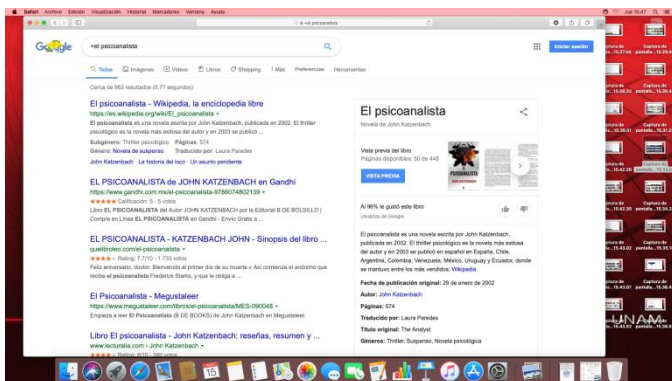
Safari Archivo Edición Visualización Historial Marcadores Ventana Ayuda

Jue 16:47

el psicoanalista

+el psicoanalista

Iniciar sesión

Todos Imágenes Videos Libros Shopping Más Preferencias Herramientas

Cerca de 863 resultados (0.77 segundos)

El psicoanalista - Wikipedia, la enciclopedia libre
https://es.wikipedia.org/wiki/El_psicoanalista
El psicoanalista es una novela escrita por John Katzenbach, publicada en 2002. El thriller psicológico es la novela más exitosa del autor y en 2003 se publicó ...
Subgénero: Thriller psicológico Páginas: 574
Género: Novela de suspenso Traducido por: Laura Paredes
John Katzenbach La historia del loco Un asunto pendiente

EL PSICOANALISTA de JOHN KATZENBACH en Gandhi
https://www.gandhi.com.mx/el-psicoanalista-978807480213​9
★★★★★ Calificación: 5 - 5 votos
Libro EL PSICOANALISTA del Autor JOHN KATZENBACH por la Editorial B DE BOLSILLO | Compra en Línea EL PSICOANALISTA en Gandhi - Envío Gratis a ...

EL PSICOANALISTA - KATZENBACH JOHN - Sinopsis del libro ...
quelibroleo.com/el-psicoanalista
★★★★ Rating: 7.7/10 - 1.733 votos
Feliz aniversario, doctor. Bienvenido al primer día de su muerte.» Así comienza el anónimo que recibe el psicoanalista Frederick Starks, y que le obliga a ...

El Psicoanalista - Megustaleer
https://www.megustaleer.com/libros/el-psicoanalista/MES-090048
Empieza a leer El Psicoanalista (B DE BOOKS) de John Katzenbach en Megustaleer.

Libro El psicoanalista, John Katzenbach: reseñas, resumen y ...
www.lecturalia.com
★★★★ Rating: 8/10 - 390 votos

El psicoanalista
Novela de John Katzenbach

Vista previa del libro
Páginas disponibles: 50 de 448
VISTA PREVIA

Al 96% le gustó este libro
Usuarios de Google

El psicoanalista es una novela escrita por John Katzenbach, publicada en 2002. El thriller psicológico es la novela más exitosa del autor y en 2003 se publicó en español en España, Chile, Argentina, Colombia, Venezuela, México, Uruguay y Ecuador, donde se mantuvo entre los más vendidos. Wikipedia

Fecha de publicación original: 29 de enero de 2002
Autor: John Katzenbach
Páginas: 574
Traducido por: Laura Paredes
Título original: The Analyst
Géneros: Thriller, Suspenso, Novela psicológica

UNAM